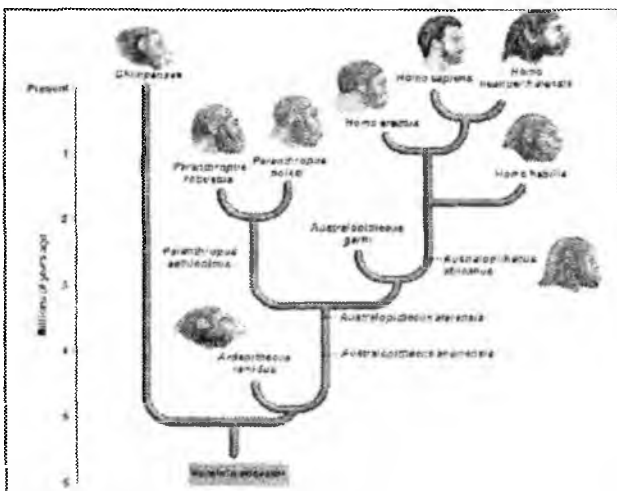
Chimpanzee

Homo sapiens

Homo neanderthalensis

Present

Homo erectus

1

Paranthropus robustus

Paranthropus boisei

Homo habilis

2

Millions of years ago

Australopithecus garhi

Paranthropus aethiopicus

Australopithecus africanus

3

Australopithecus afarensis

4

Australopithecus anamensis

Ardipithecus ramidus

5

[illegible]

6